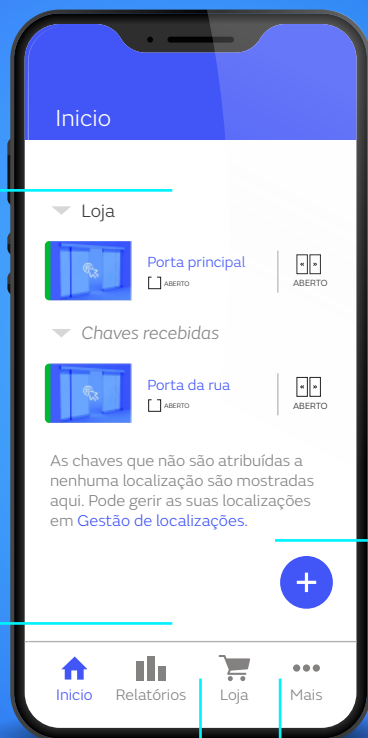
Inicio

Loja

Porta principal
ABERTO

ABERTO

Chaves recebidas

Porta da rua
ABERTO

ABERTO

As chaves que não são atribuídas a nenhuma localização são mostradas aqui. Pode gerir as suas localizações em Gestão de localizações.

+

Inicio Relatórios Loja Mais